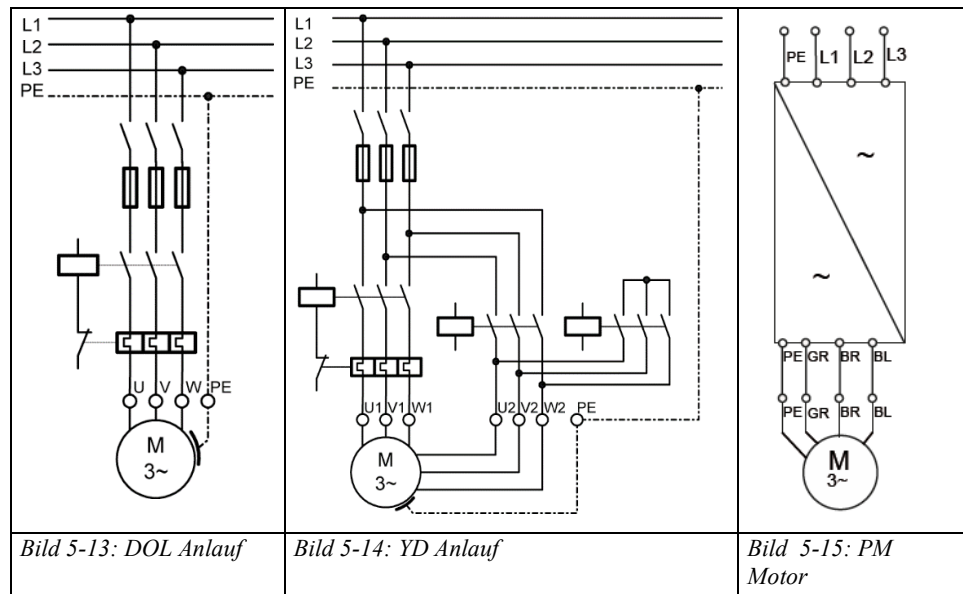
L1
L2
L3
PE

U V W PE

M
3~

L1
L2
L3
PE

U1 V1 W1

U2 V2 W2 PE

M
3~

PE L1 L2 L3

~

~

PE GR BR BL

PE GR BR BL

M
3~

| Bild 5-13: DOL Anlauf | Bild 5-14: YD Anlauf | Bild 5-15: PM Motor |
|---|---|---|